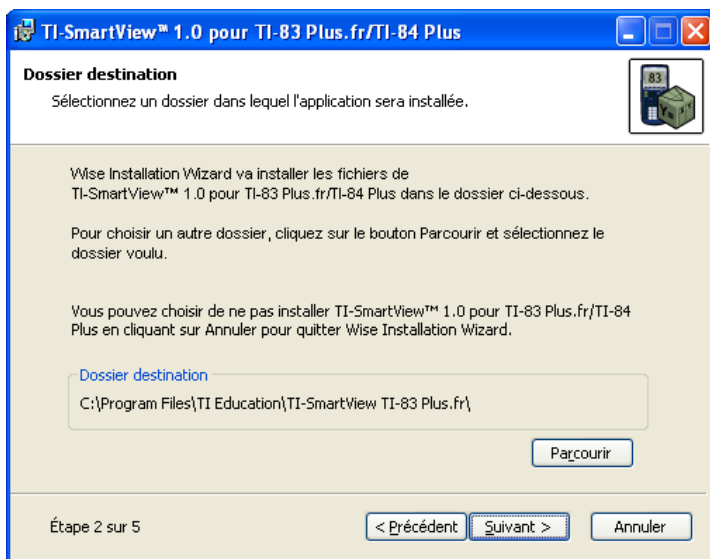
TI-SmartView™ 1.0 pour TI-83 Plus.fr/TI-84 Plus

Dossier destination

Sélectionnez un dossier dans lequel l'application sera installée.

83

Wise Installation Wizard va installer les fichiers de TI-SmartView™ 1.0 pour TI-83 Plus.fr/TI-84 Plus dans le dossier ci-dessous.

Pour choisir un autre dossier, cliquez sur le bouton Parcourir et sélectionnez le dossier voulu.

Vous pouvez choisir de ne pas installer TI-SmartView™ 1.0 pour TI-83 Plus.fr/TI-84 Plus en cliquant sur Annuler pour quitter Wise Installation Wizard.

Dossier destination

C:\Program Files\TI Education\TI-SmartView TI-83 Plus.fr\

Parcourir

Étape 2 sur 5

< Précédent

Suivant >

Annuler